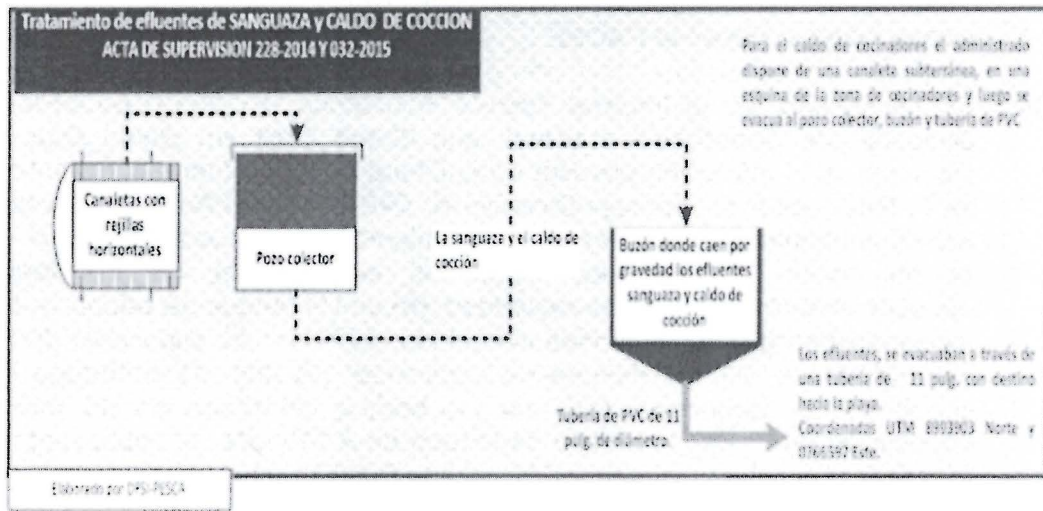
Tratamiento de efluentes de SANGUAZA y CALDO DE COCCION
ACTA DE SUPERVISION 228-2014 Y 032-2015

Para el caldo de cocinadores el administrado dispone de una canaleta subterránea, en una esquina de la zona de cocinadores y luego se evacua al pozo colector, buzón y tubería de PVC

Canaletas con rejillas horizontales

Pozo colector

La sanguaza y el caldo de cocción

Buzón donde caen por gravedad los efluentes sanguaza y caldo de cocción

Los efluentes, se evacuaban a través de una tubería de 11 pulg. con destino hacia la playa.
Coordenadas UTM 8993903 Norte y 0766397 Este.

Tubería de PVC de 11 pulg. de diámetro

Elaborado por DFSI-PESCA